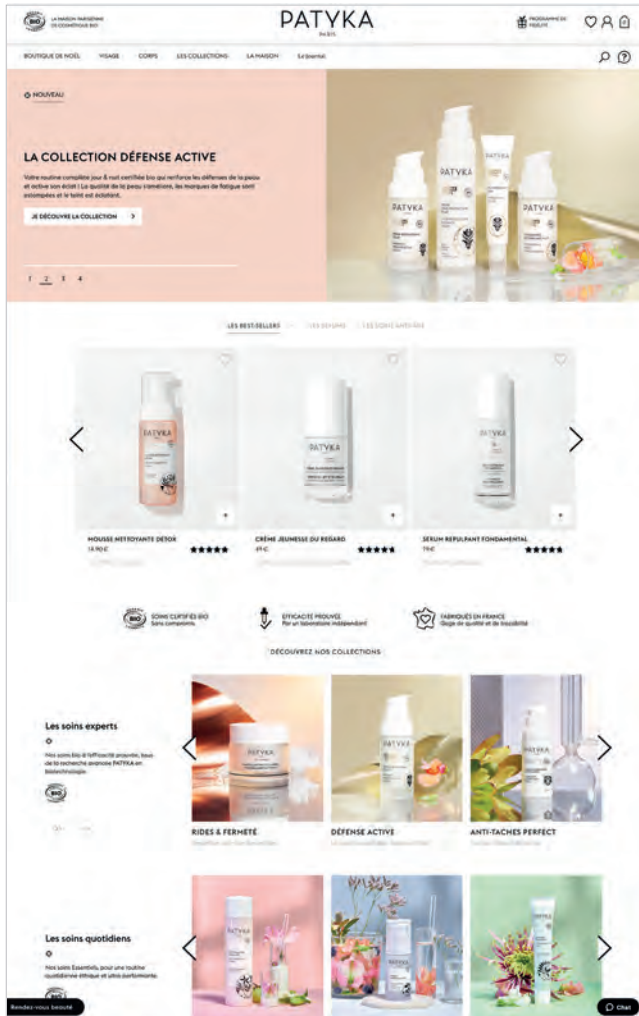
BIO LA MAISON PARISIENNE DE COSMÉTIQUE BIO

PATYKA
PARIS

PROGRAMME DE FIDÉLITÉ

BOUTIQUE DE NOËL VISAGE CORPS LES COLLECTIONS LA MAISON Le Journal

NOUVEAU

LA COLLECTION DÉFENSE ACTIVE

Votre routine complète jour & nuit certifiée bio qui renforce les défenses de la peau et active son éclat ! La qualité de la peau s'améliore, les marques de fatigue sont estompées et le teint est éclatant.

JE DÉCOUVRE LA COLLECTION >

1 2 3 4

LES BEST-SELLERS LES SÉRUMS LES SOINS SANTÉ/BIO

MOUSSE NETTOYANTE DÉTOX
14,90 €

CRÈME JEUNESSE DU REGARD
49 €

SERUM REPULPANT FONDAMENTAL
79 €

SOINS CERTIFIÉS BIO
Sans compromis

EFFICACITÉ PROUVÉE
Par un laboratoire indépendant

FABRIQUÉS EN FRANCE
Gage de qualité et de traçabilité

DÉCOUVREZ NOS COLLECTIONS

Les soins experts

Nos soins Bio à l'efficacité prouvée, issus de la recherche avancée PATYKA en biotechnologie.

RIDES & FERMETÉ

DÉFENSE ACTIVE

ANTI-TACHES PERFECT

Les soins quotidiens

Nos soins Essentiels, pour une routine quotidienne éthique et ultra performante.

Rendez-vous beauté

Chat